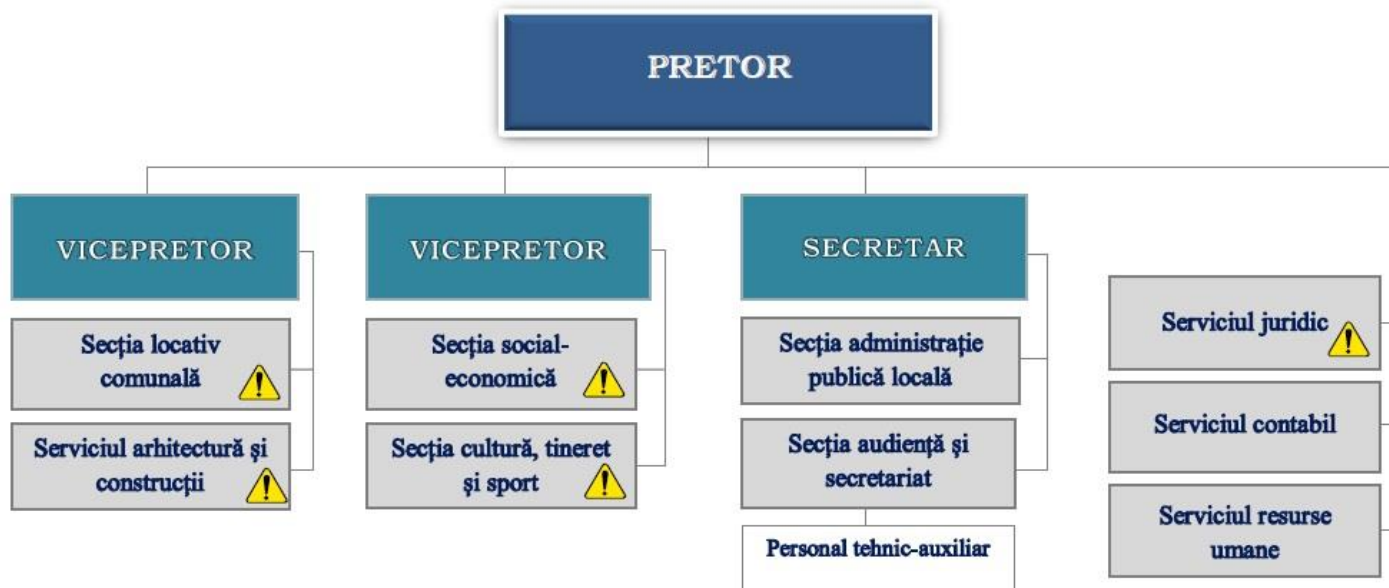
PRETOR

VICEPRETOR

Secția locativ comunală

Serviciul arhitectură și construcții

VICEPRETOR

Secția social-economică

Secția cultură, tineret și sport

SECRETAR

Secția administrație publică locală

Secția audiență și secretariat

Personal tehnic-auxiliar

Serviciul juridic

Serviciul contabil

Serviciul resurse umane